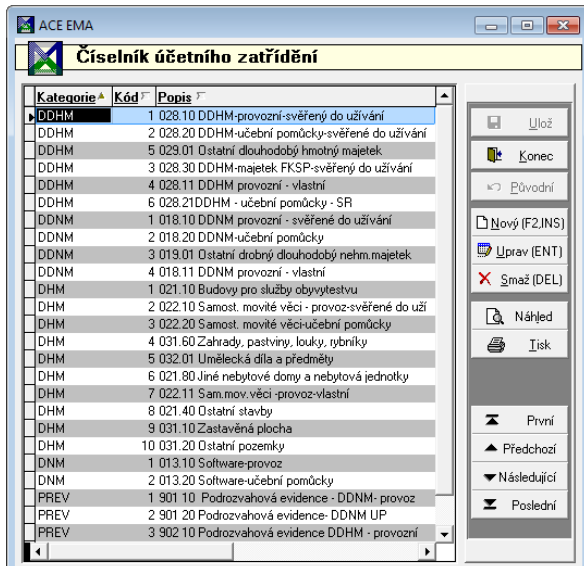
ACE EMA

Číselník účetního zatřídění

| Kategorie | Kód | Popis |
|---|---|---|
| DDHM | 1 | 028.10 DDHM-provozní-svěřený do užívání |
| DDHM | 2 | 028.20 DDHM-učební pomůcky-svěřené do užívání |
| DDHM | 5 | 029.01 Ostatní dlouhodobý hmotný majetek |
| DDHM | 3 | 028.30 DDHM-majetek FKSP-svěřený do užívání |
| DDHM | 4 | 028.11 DDHM provozní - vlastní |
| DDHM | 6 | 028.21DDHM - učební pomůcky - SR |
| DDNM | 1 | 018.10 DDNM provozní - svěřené do užívání |
| DDNM | 2 | 018.20 DDNM-učební pomůcky |
| DDNM | 3 | 019.01 Ostatní drobný dlouhodobý nehm.majetek |
| DDNM | 4 | 018.11 DDNM provozní - vlastní |
| DHM | 1 | 021.10 Budovy pro služby obyvytestvu |
| DHM | 2 | 022.10 Samost. movité věci - provoz-svěřené do uží |
| DHM | 3 | 022.20 Samost. movité věci-učební pomůcky |
| DHM | 4 | 031.60 Zahrady, pastviny, louky, rybníky |
| DHM | 5 | 032.01 Umělecká díla a předměty |
| DHM | 6 | 021.80 Jiné nebytové domy a nebytová jednotky |
| DHM | 7 | 022.11 Sam.mov.věci -provoz-vlastní |
| DHM | 8 | 021.40 Ostatní stavby |
| DHM | 9 | 031.10 Zastavěná plocha |
| DHM | 10 | 031.20 Ostatní pozemky |
| DNM | 1 | 013.10 Software-provoz |
| DNM | 2 | 013.20 Software-učební pomůcky |
| PREV | 1 | 901 10 Podrozvahová evidence - DDNM- provoz |
| PREV | 2 | 901 20 Podrozvahová evidence- DDNM UP |
| PREV | 3 | 902 10 Podrozvahová evidence DDHM - provozní |

Ulož
Konec
Původní
Nový (F2,INS)
Uprav (ENT)
Smaž (DEL)
Náhled
Tisk
První
Předchozí
Následující
Poslední